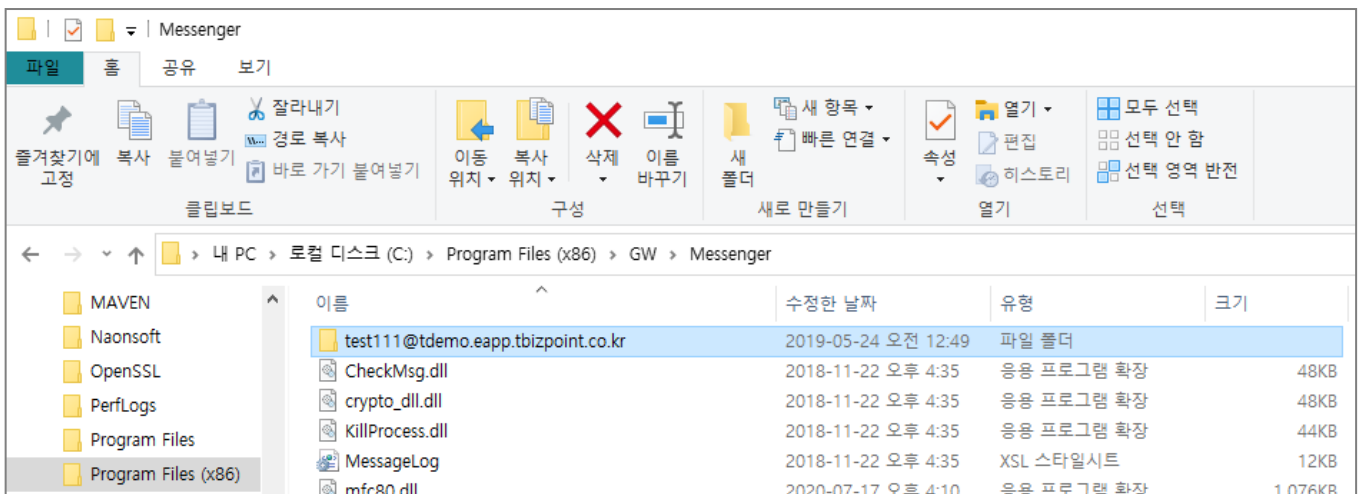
Messenger

파일 홈 공유 보기

즐겨찾기에 고정 복사 붙여넣기 잘라내기 경로 복사 바로 가기 붙여넣기
클립보드

이동 위치 복사 위치 삭제 이름 바꾸기
구성

새 폴더 새 항목 빠른 연결
새로 만들기

속성 열기 편집 히스토리
열기

모두 선택 선택 안 함 선택 영역 반전
선택

내 PC › 로컬 디스크 (C:) › Program Files (x86) › GW › Messenger

MAVEN
Naonsoft
OpenSSL
PerfLogs
Program Files
Program Files (x86)

| 이름 | 수정한 날짜 | 유형 | 크기 |
|---|---|---|---|
| test111@tdemo.eapp.tbizpoint.co.kr | 2019-05-24 오전 12:49 | 파일 폴더 | |
| CheckMsg.dll | 2018-11-22 오후 4:35 | 응용 프로그램 확장 | 48KB |
| crypto_dll.dll | 2018-11-22 오후 4:35 | 응용 프로그램 확장 | 48KB |
| KillProcess.dll | 2018-11-22 오후 4:35 | 응용 프로그램 확장 | 44KB |
| MessageLog | 2018-11-22 오후 4:35 | XSL 스타일시트 | 12KB |
| mfc80.dll | 2020-07-17 오후 4:10 | 응용 프로그램 확장 | 1,076KB |